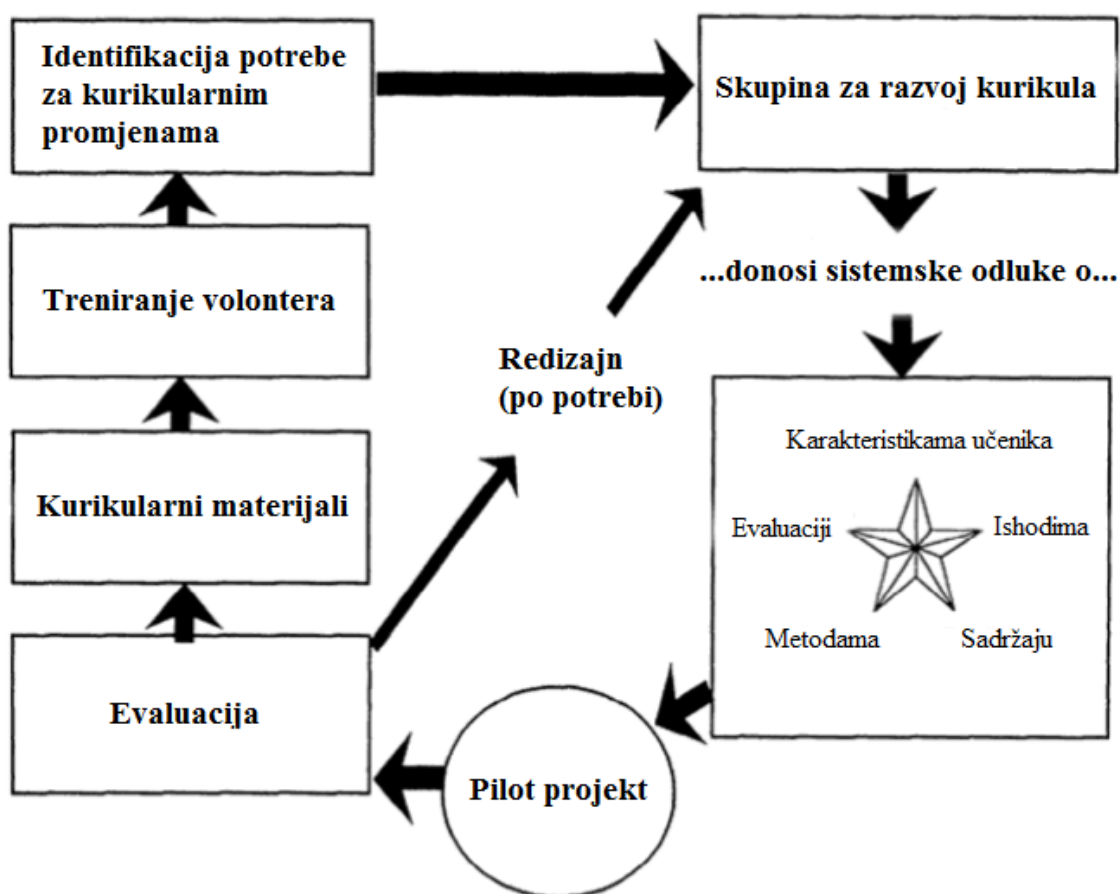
Identifikacija potrebe za kurikularnim promjenama

Skupina za razvoj kurikula

...donosi sistemske odluke o...

Treniranje volontera

Redizajn (po potrebi)

Karakteristikama učenika

Evaluaciji

Ishodima

Metodama

Sadržaju

Kurikularni materijali

Evaluacija

Pilot projekt